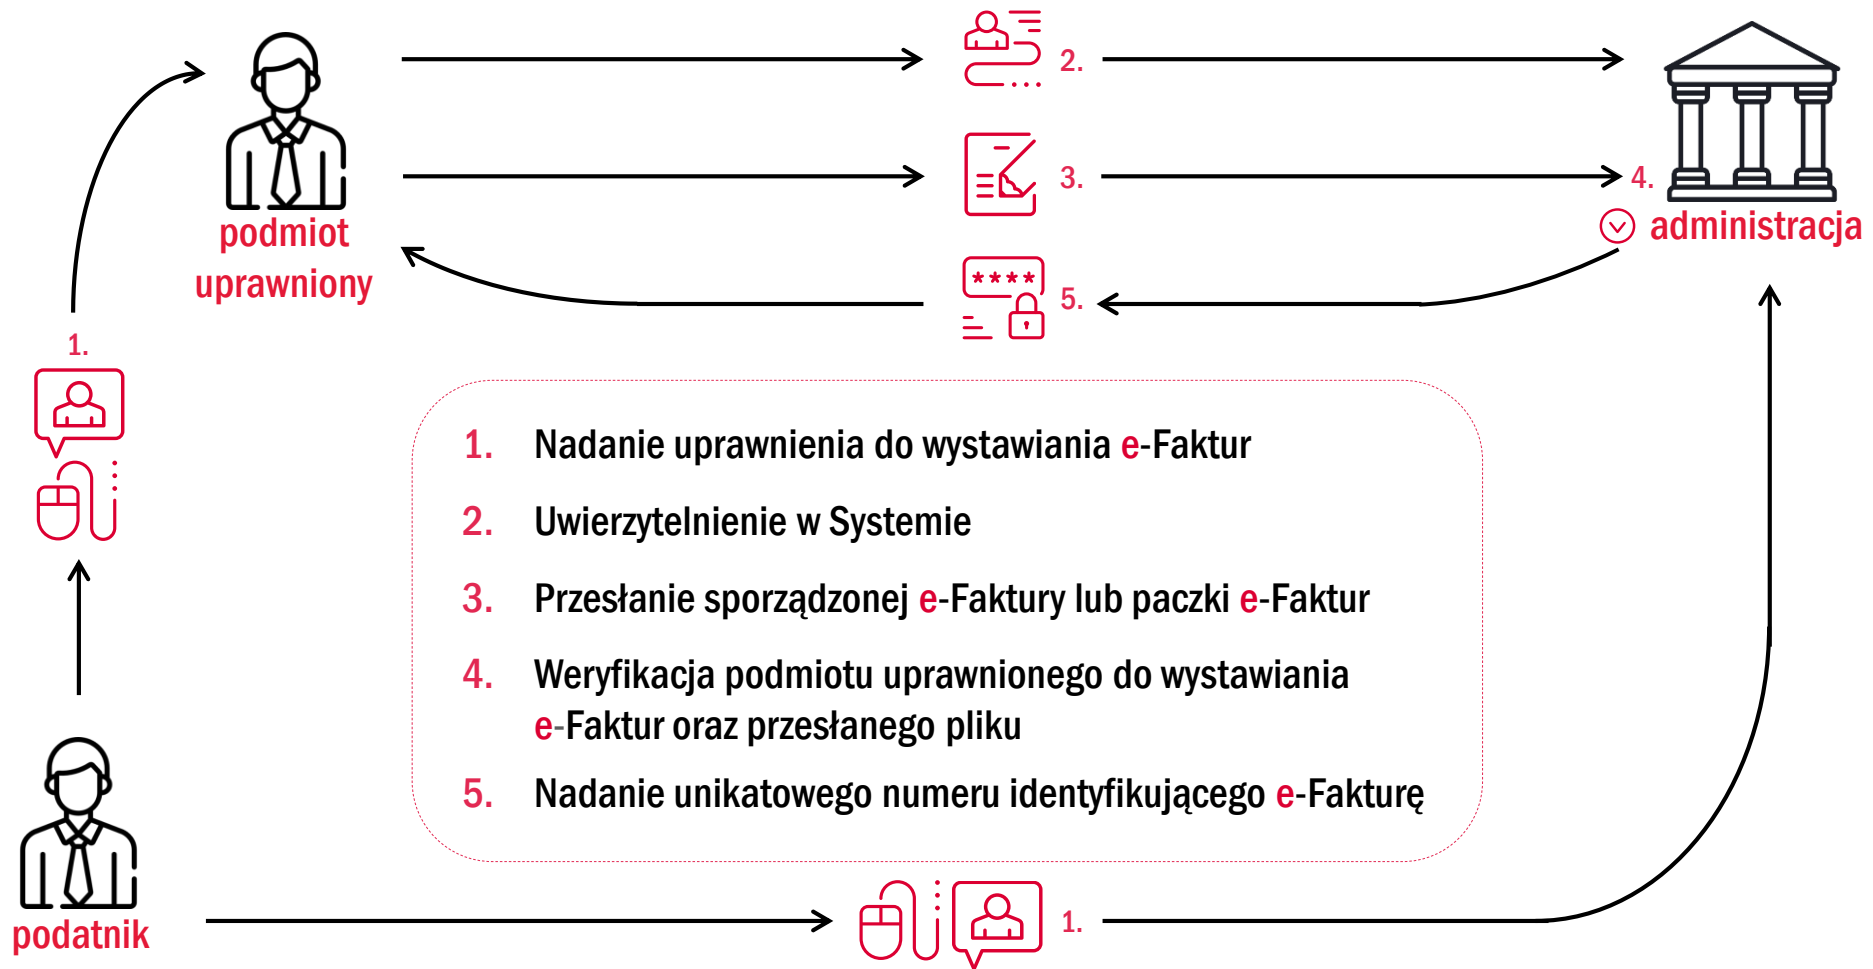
podmiot uprawniony

2.

3.

4.

administracja

5.

1.

1. Nadanie uprawnienia do wystawiania e-Faktur

2. Uwierzytelnienie w Systemie

3. Przesłanie sporządzonej e-Faktury lub paczki e-Faktur

4. Weryfikacja podmiotu uprawnionego do wystawiania e-Faktur oraz przesłanego pliku

5. Nadanie unikatowego numeru identyfikującego e-Fakturę

podatnik

1.